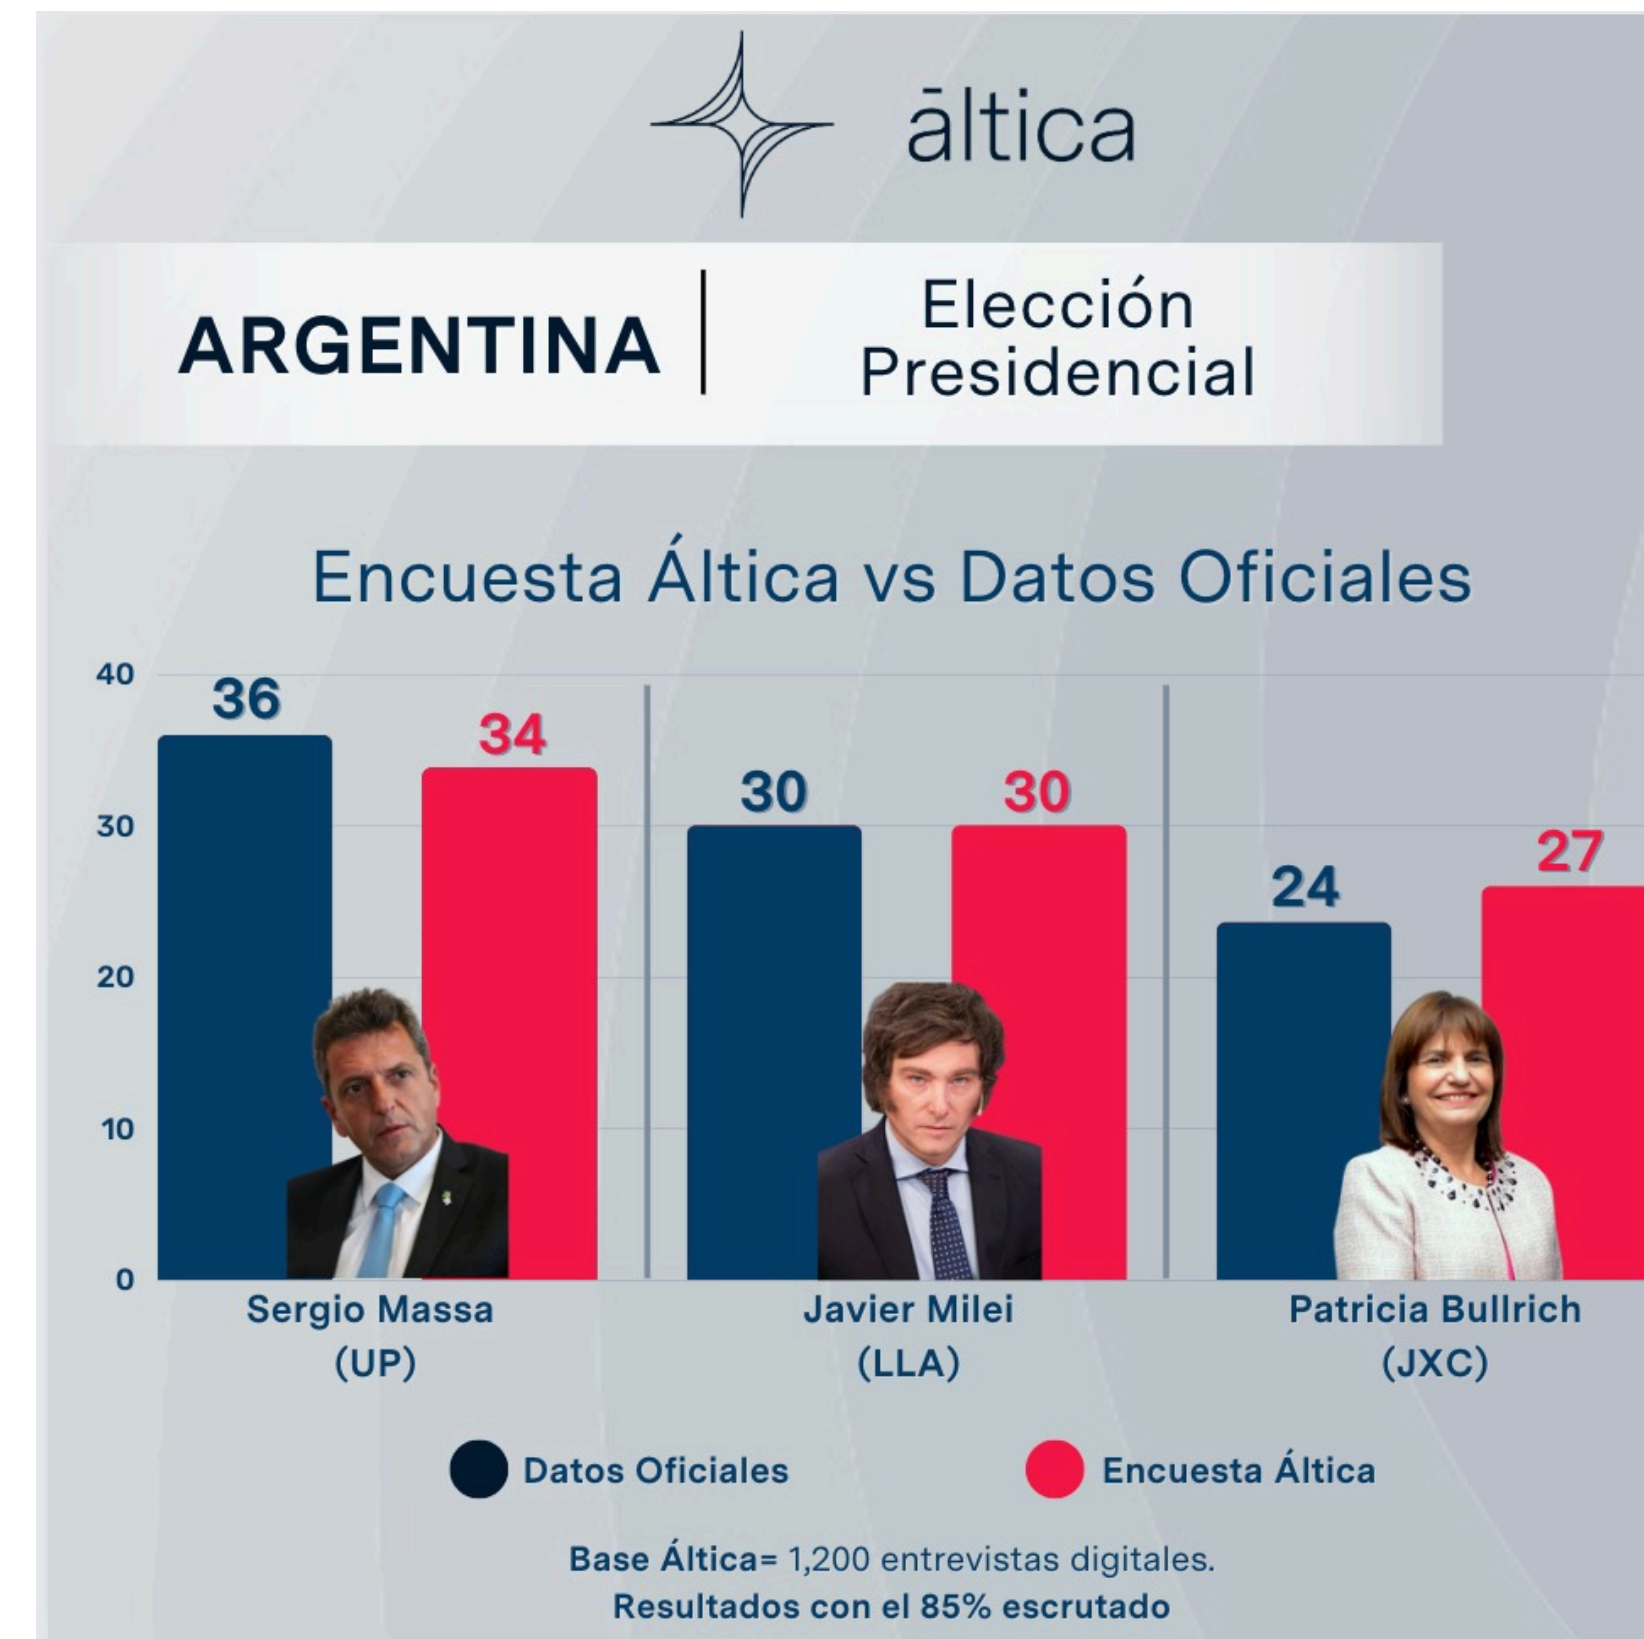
āltica

ARGENTINA | Elección Presidencial

Encuesta Áltica vs Datos Oficiales

40
30
20
10
0

36
34
30
30
24
27

Sergio Massa (UP)
Javier Milei (LLA)
Patricia Bullrich (JXC)

Datos Oficiales
Encuesta Áltica

Base Áltica= 1,200 entrevistas digitales.
Resultados con el 85% escrutado